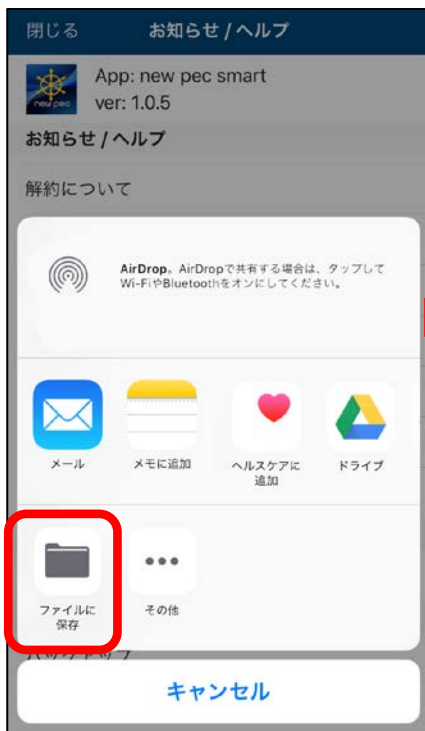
閉じる お知らせ / ヘルプ

new pec

App: new pec smart
ver: 1.0.5

お知らせ / ヘルプ

解約について

AirDrop。AirDropで共有する場合は、タップしてWi-FiやBluetoothをオンにしてください。

メール

メモに追加

ヘルスケアに追加

ドライブ

ファイルに保存

その他

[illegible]

キャンセル